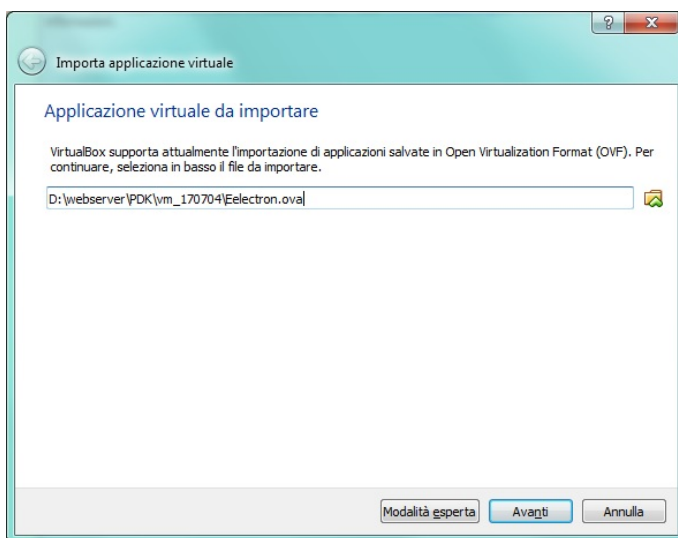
Importa applicazione virtuale

Applicazione virtuale da importare

VirtualBox supporta attualmente l'importazione di applicazioni salvate in Open Virtualization Format (OVF). Per continuare, seleziona in basso il file da importare.

D:\webserver\PDK\vm_170704\Eelectron.ova

Modalità esperta | Avanti | Annulla